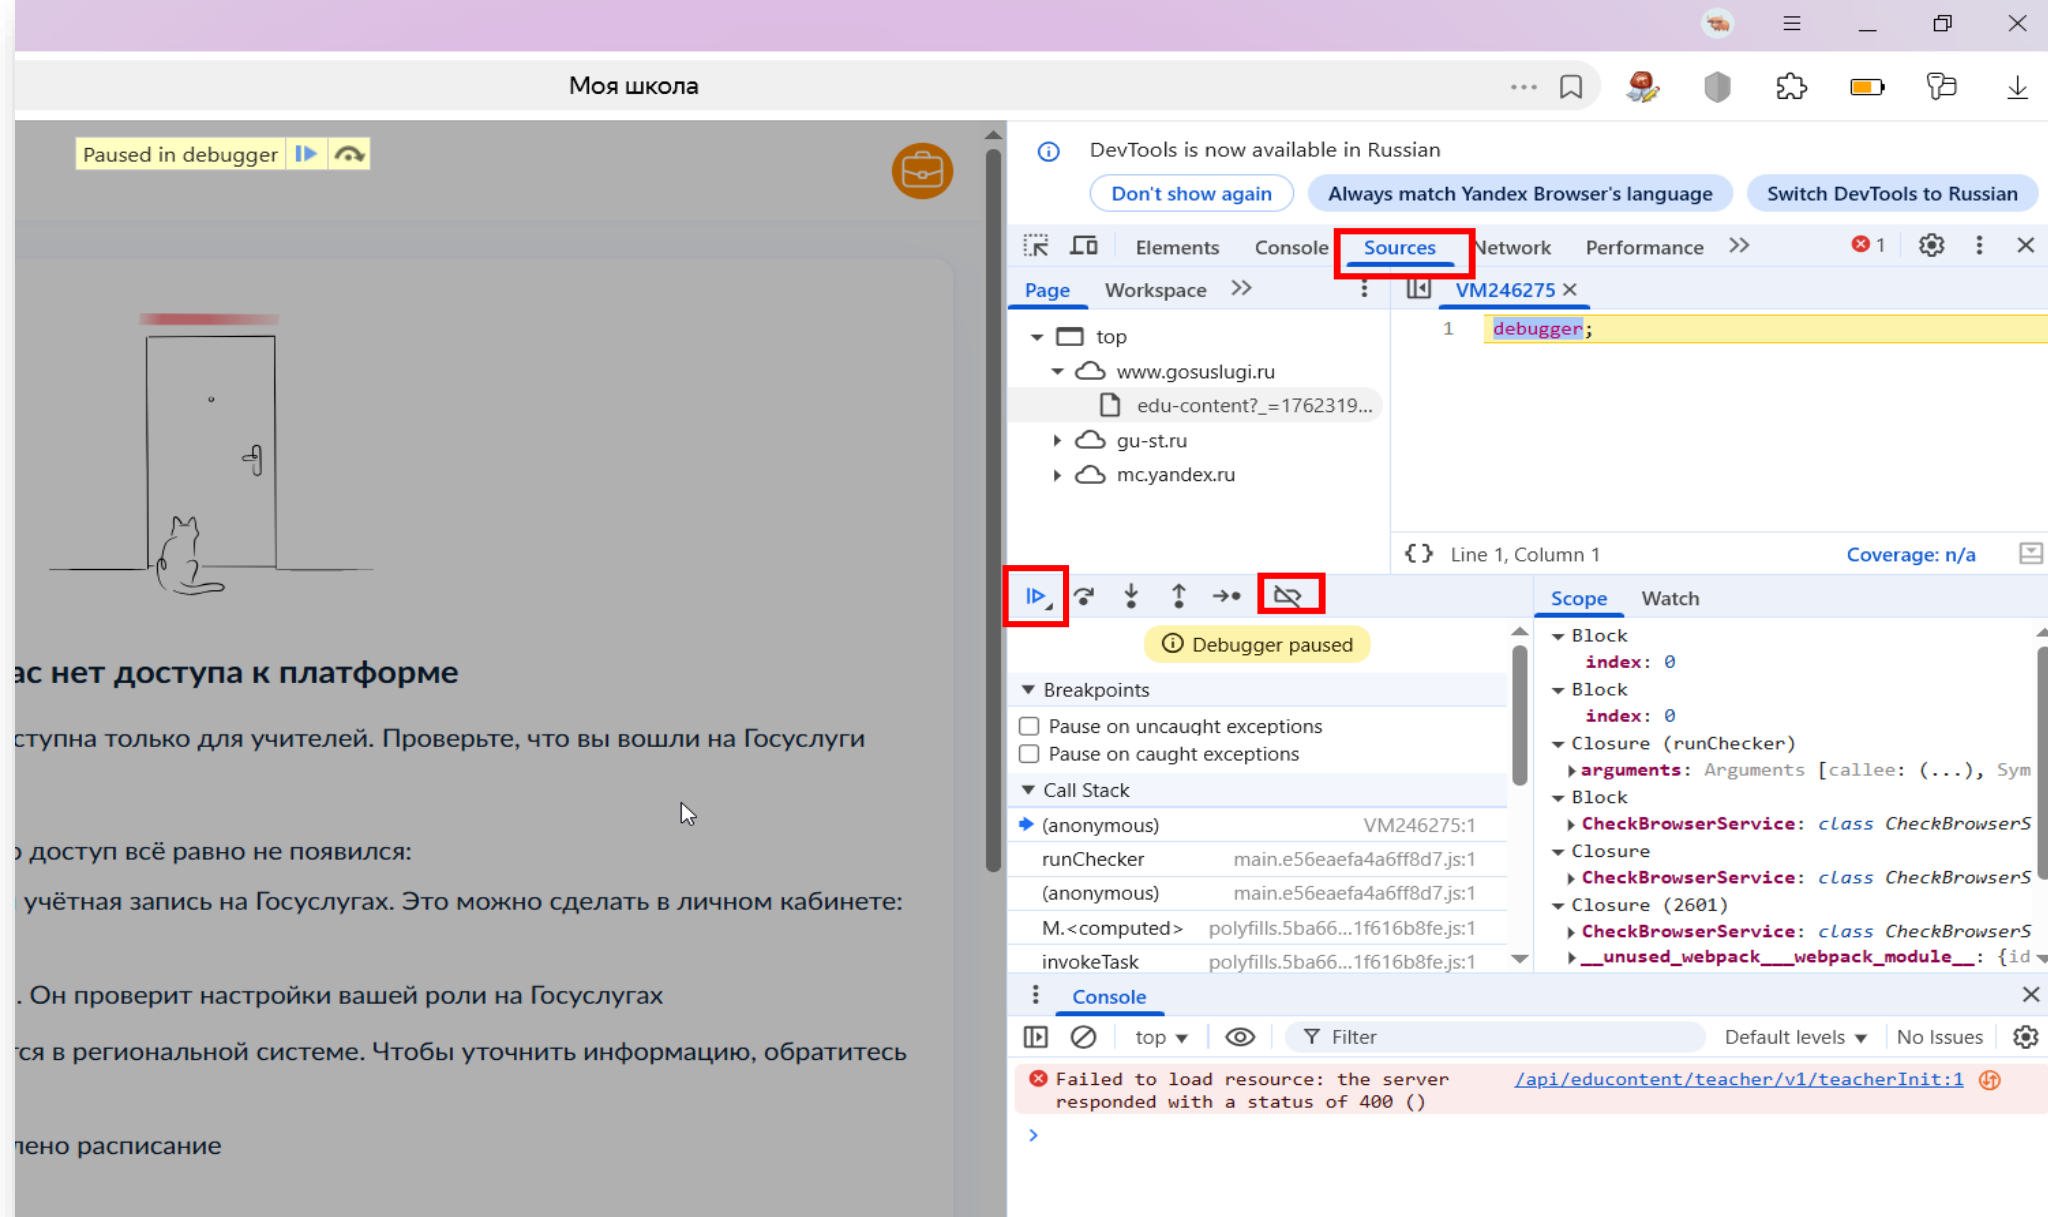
Моя школа

Paused in debugger

ас нет доступа к платформе

ступна только для учителей. Проверьте, что вы вошли на Госуслуги

› доступ всё равно не появился:

 учётная запись на Госуслугах. Это можно сделать в личном кабинете:

. Он проверит настройки вашей роли на Госуслугах

тся в региональной системе. Чтобы уточнить информацию, обратитесь

лено расписание

DevTools is now available in Russian

Don't show again | Always match Yandex Browser's language | Switch DevTools to Russian

Elements | Console | Sources | Network | Performance | 1

Page | Workspace

top
www.gosuslugi.ru
edu-content?_=1762319...
gu-st.ru
mc.yandex.ru

VM246275

1 debugger;

Line 1, Column 1 | Coverage: n/a

Debugger paused

Breakpoints
Pause on uncaught exceptions
Pause on caught exceptions

Call Stack

| (anonymous) | VM246275:1 |
|---|---|
| runChecker | main.e56eaefa4a6ff8d7.js:1 |
| (anonymous) | main.e56eaefa4a6ff8d7.js:1 |
| M.<computed> | polyfills.5ba66...1f616b8fe.js:1 |
| invokeTask | polyfills.5ba66...1f616b8fe.js:1 |

Scope | Watch

Block
index: 0
Block
index: 0
Closure (runChecker)
arguments: Arguments [callee: (...), Sym
Block
CheckBrowserService: class CheckBrowserS
Closure
CheckBrowserService: class CheckBrowserS
Closure (2601)
CheckBrowserService: class CheckBrowserS
__unused_webpack___webpack_module__: {id

Console

top | Filter | Default levels | No Issues

Failed to load resource: the server responded with a status of 400 () /api/educontent/teacher/v1/teacherInit:1

>